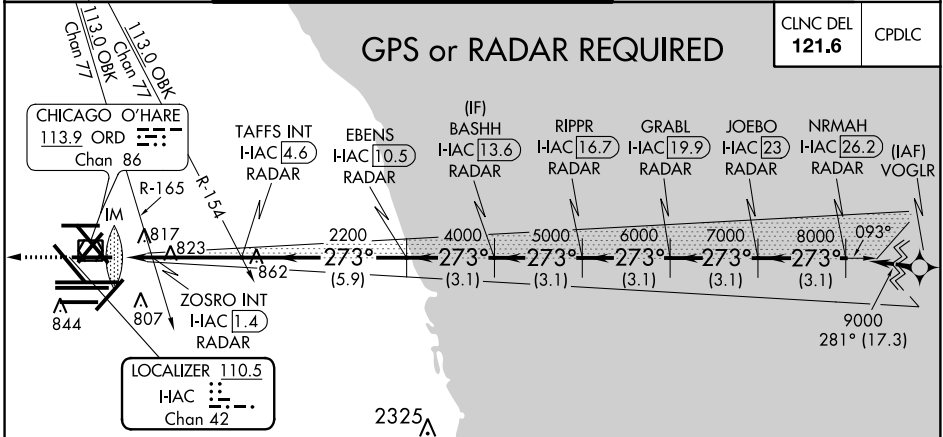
113.0 OBK
Chan 77
113.0 OBK
Chan 77

GPS or RADAR REQUIRED

| CLNC DEL 121.6 | CPDLC |
|---|---|

CHICAGO O'HARE
113.9 ORD
Chan 86

TAFFS INT
I-IAC 4.6
RADAR

EBENS
I-IAC 10.5
RADAR

(IF)
BASHH
I-IAC 13.6
RADAR

RIPPR
I-IAC 16.7
RADAR

GRABL
I-IAC 19.9
RADAR

JOEBO
I-IAC 23
RADAR

NRMAH
I-IAC 26.2
RADAR

(IAF)
VOGLR

R-165
R-154
IM
817
823
862
2200
4000
5000
6000
7000
8000
093°
273°
273°
273°
273°
273°
273°
(5.9)
(3.1)
(3.1)
(3.1)
(3.1)
(3.1)

ZOSRO INT
I-IAC 1.4
RADAR

844
807

9000
281° (17.3)

LOCALIZER 110.5
I-IAC
Chan 42

2325